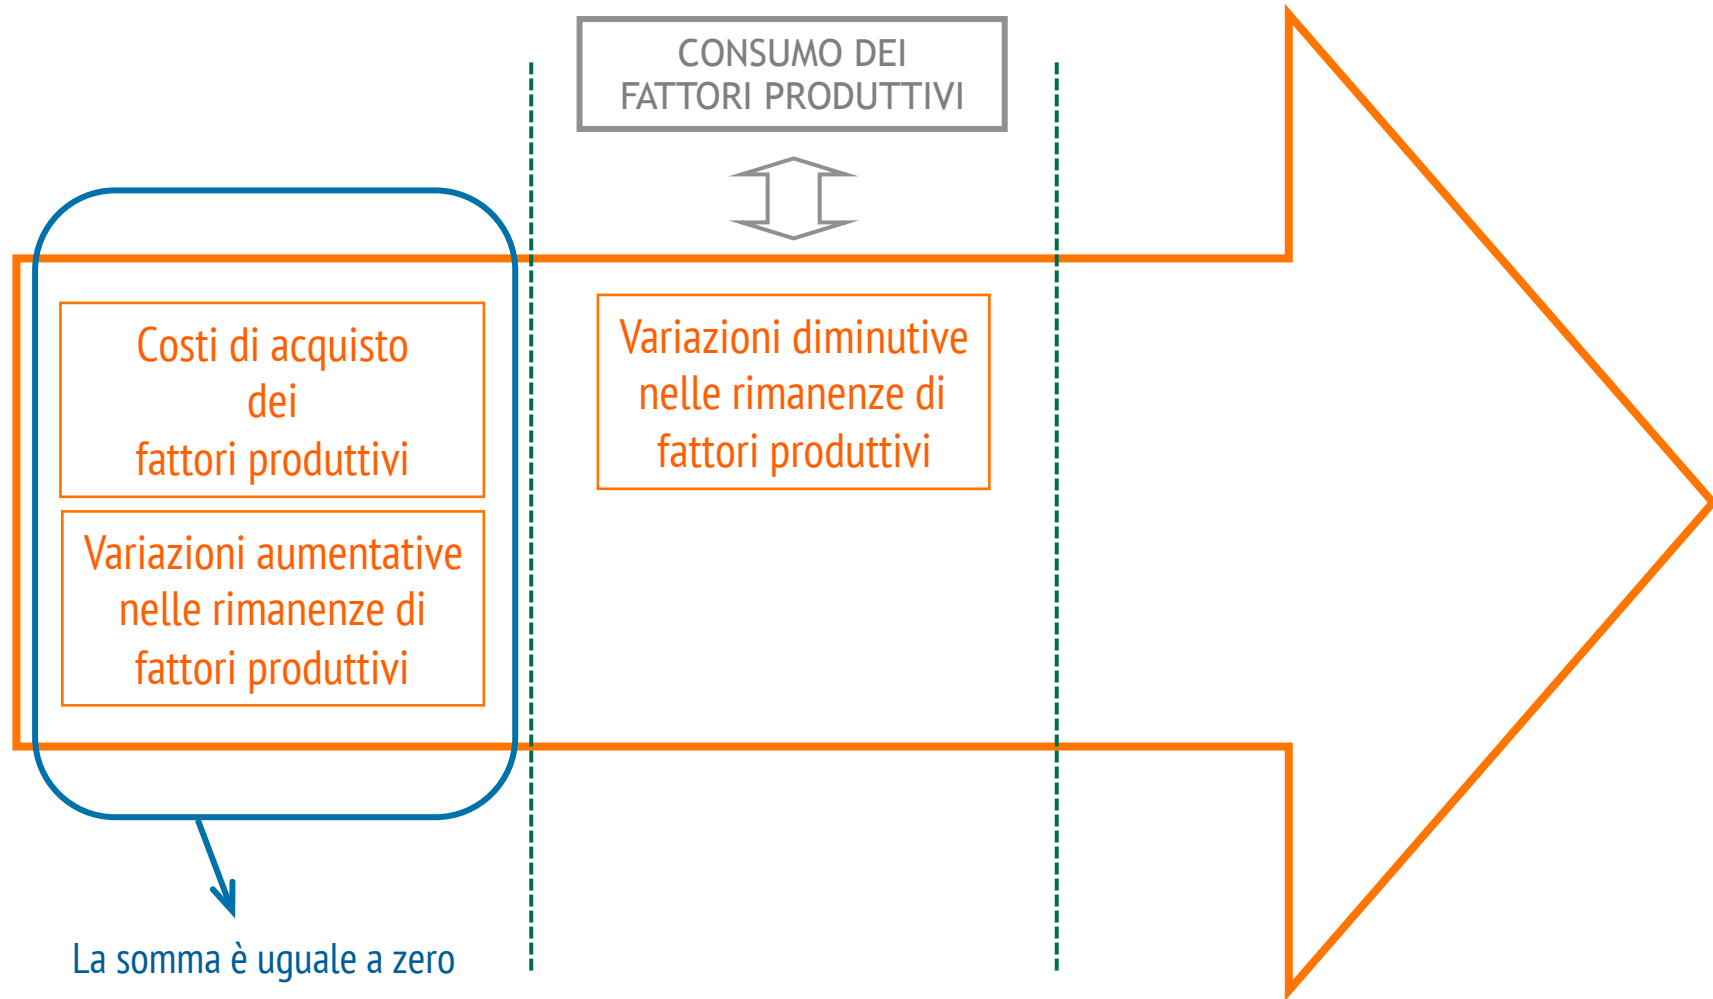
CONSUMO DEI FATTORI PRODUTTIVI

Costi di acquisto dei fattori produttivi

Variazioni aumentative nelle rimanenze di fattori produttivi

Variazioni diminutive nelle rimanenze di fattori produttivi

La somma è uguale a zero